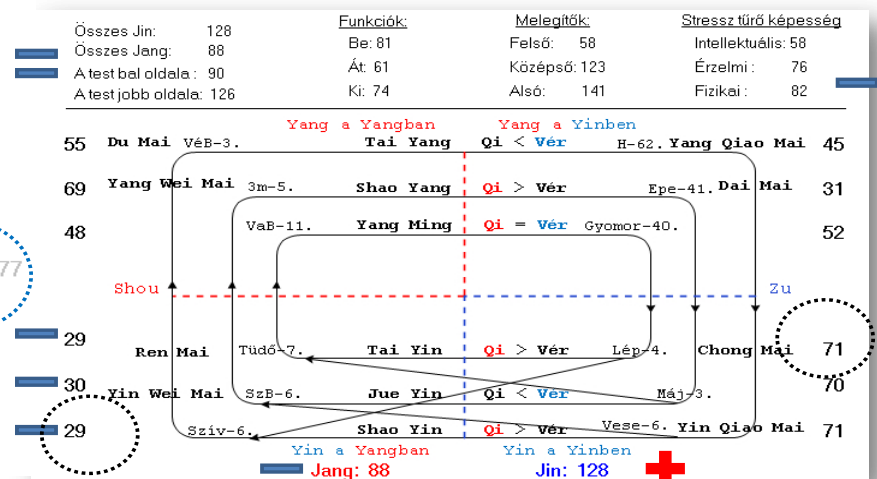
Összes Jin: 128
Összes Jang: 88
A test bal oldala: 90
A test jobb oldala: 126

Funkciók:
Be: 81
Át: 61
Ki: 74

Melegítők:
Felső: 58
Középső: 123
Alsó: 141

Stressz tűrő képesség
Intellektuális: 58
Érzelmi: 76
Fizikai: 82

Yang a Yangban
Yang a Yinben

55 Du Mai VéB-3. Tai Yang Qi < Vér H-62. Yang Qiao Mai 45
69 Yang Wei Mai 3m-5. Shao Yang Qi > Vér Epe-41. Dai Mai 31
48 VaB-11. Yang Ming Qi = Vér Gyomor-40. 52

77

Shou
Zu

29 Ren Mai Tüdő-7. Tai Yin Qi > Vér Lép-4. Chong Mai 71
30 Yin Wei Mai SzB-6. Jue Yin Qi < Vér Máj-3. 70
29 Szív-6. Shao Yin Qi > Vér Vese-6. Yin Qiao Mai 71

Yin a Yangban
Yin a Yinben
Jang: 88
Jin: 128